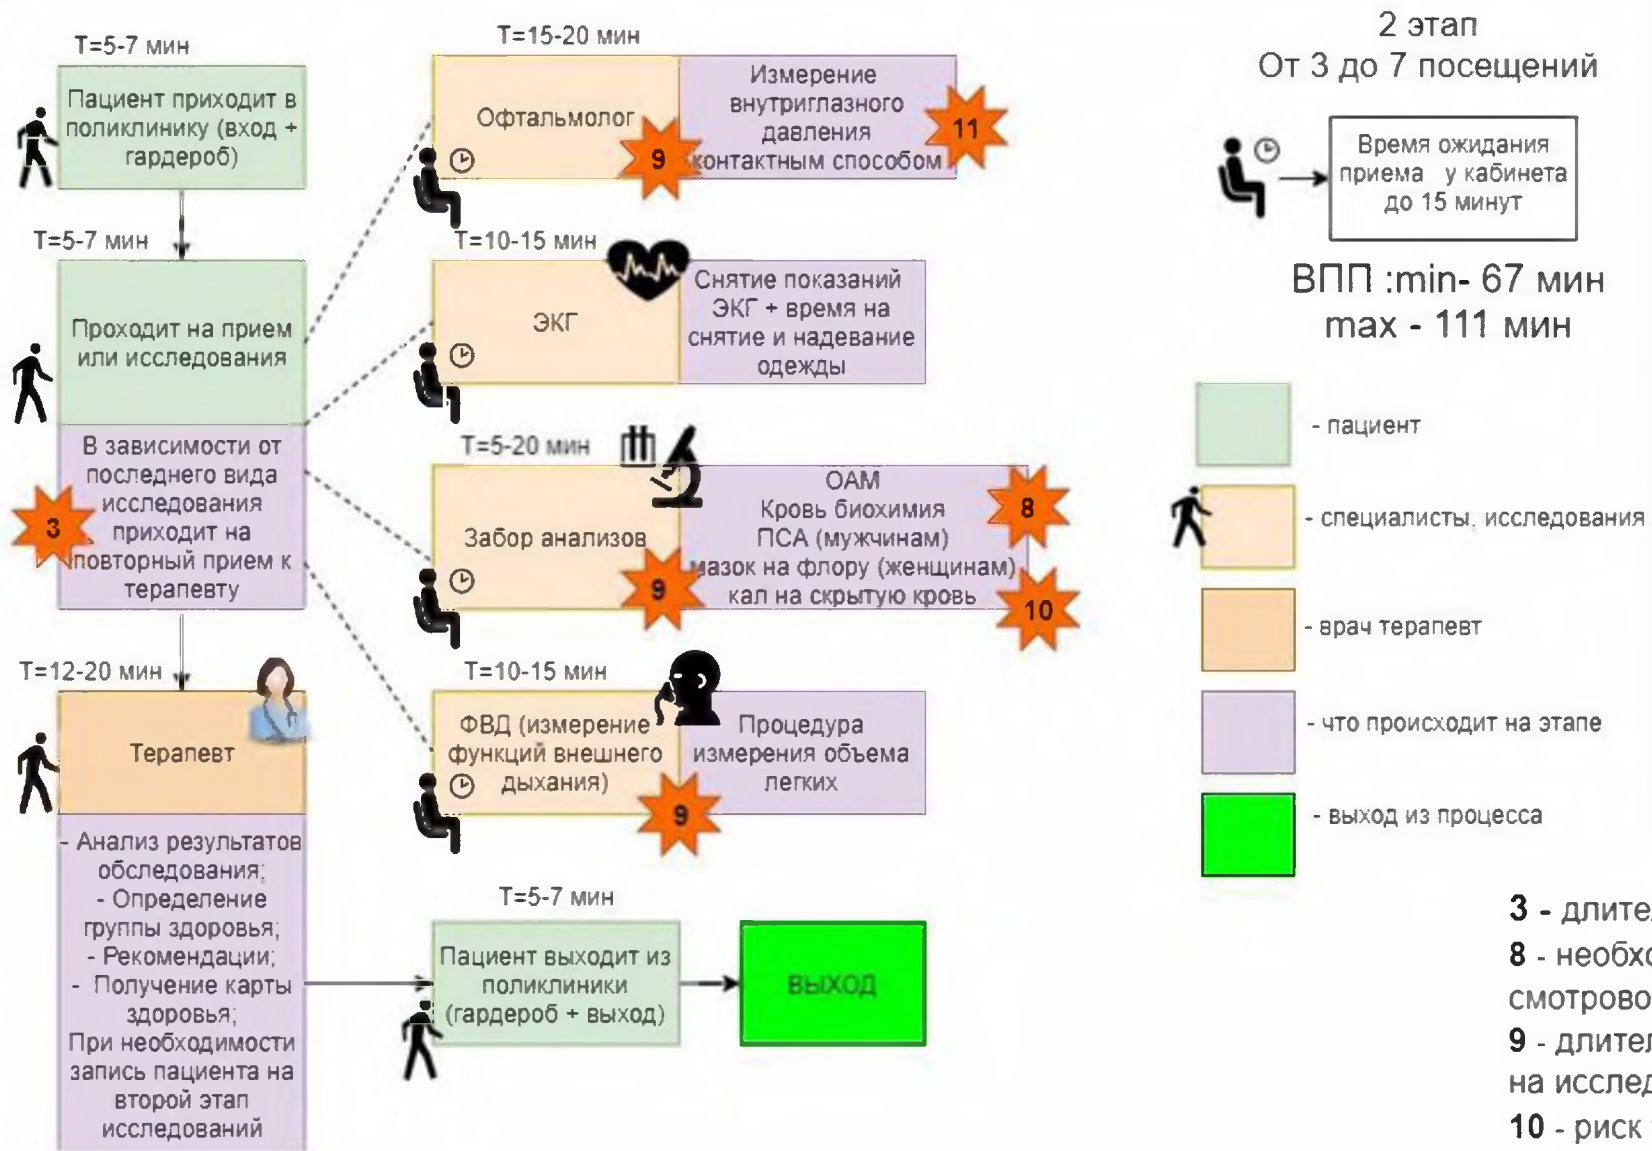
2 этап
От 3 до 7 посещений

T=5-7 мин
Пациент приходит в поликлинику (вход + гардероб)

T=5-7 мин
Проходит на прием или исследования

В зависимости от последнего вида исследования приходит на повторный прием к терапевту

3

T=12-20 мин
Терапевт

- Анализ результатов обследования;
- Определение группы здоровья;
- Рекомендации;
- Получение карты здоровья;
При необходимости запись пациента на второй этап исследований

T=15-20 мин
Офтальмолог
9
Измерение внутриглазного давления контактным способом
11

T=10-15 мин
ЭКГ
Снятие показаний ЭКГ + время на снятие и надевание одежды

T=5-20 мин
Забор анализов
9
ОАМ
Кровь биохимия
ПСА (мужчинам)
мазок на флору (женщинам)
кал на скрытую кровь
8
10

T=10-15 мин
ФВД (измерение функций внешнего дыхания)
9
Процедура измерения объема легких

T=5-7 мин
Пациент выходит из поликлиники (гардероб + выход)
ВЫХОД

Время ожидания приема у кабинета до 15 минут

ВПП :min- 67 мин
max - 111 мин

- пациент
- специалисты, исследования
- врач терапевт
- что происходит на этапе
- выход из процесса

3 - длите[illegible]
8 - необх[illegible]
смотрово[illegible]
9 - длител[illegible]
на исслед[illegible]
10 - риск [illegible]